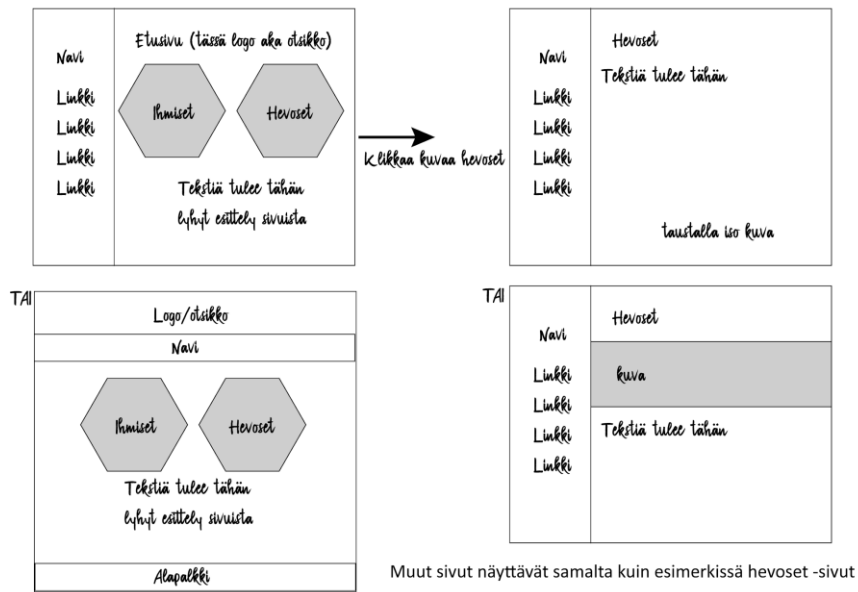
Navi

Linkki
Linkki
Linkki
Linkki

Etusivu (tässä logo aka otsikko)

Ihmiset

Hevoset

Tekstiä tulee tähän
lyhyt esittely sivuista

Klikkaa kuvaa hevoset

Navi

Linkki
Linkki
Linkki
Linkki

Hevoset

Tekstiä tulee tähän

taustalla iso kuva

TAI

Logo/otsikko

Navi

Ihmiset

Hevoset

Tekstiä tulee tähän
lyhyt esittely sivuista

Alapalkki

TAI

Navi

Linkki
Linkki
Linkki
Linkki

Hevoset

kuva

Tekstiä tulee tähän

Muut sivut näyttävät samalta kuin esimerkissä hevoset -sivut